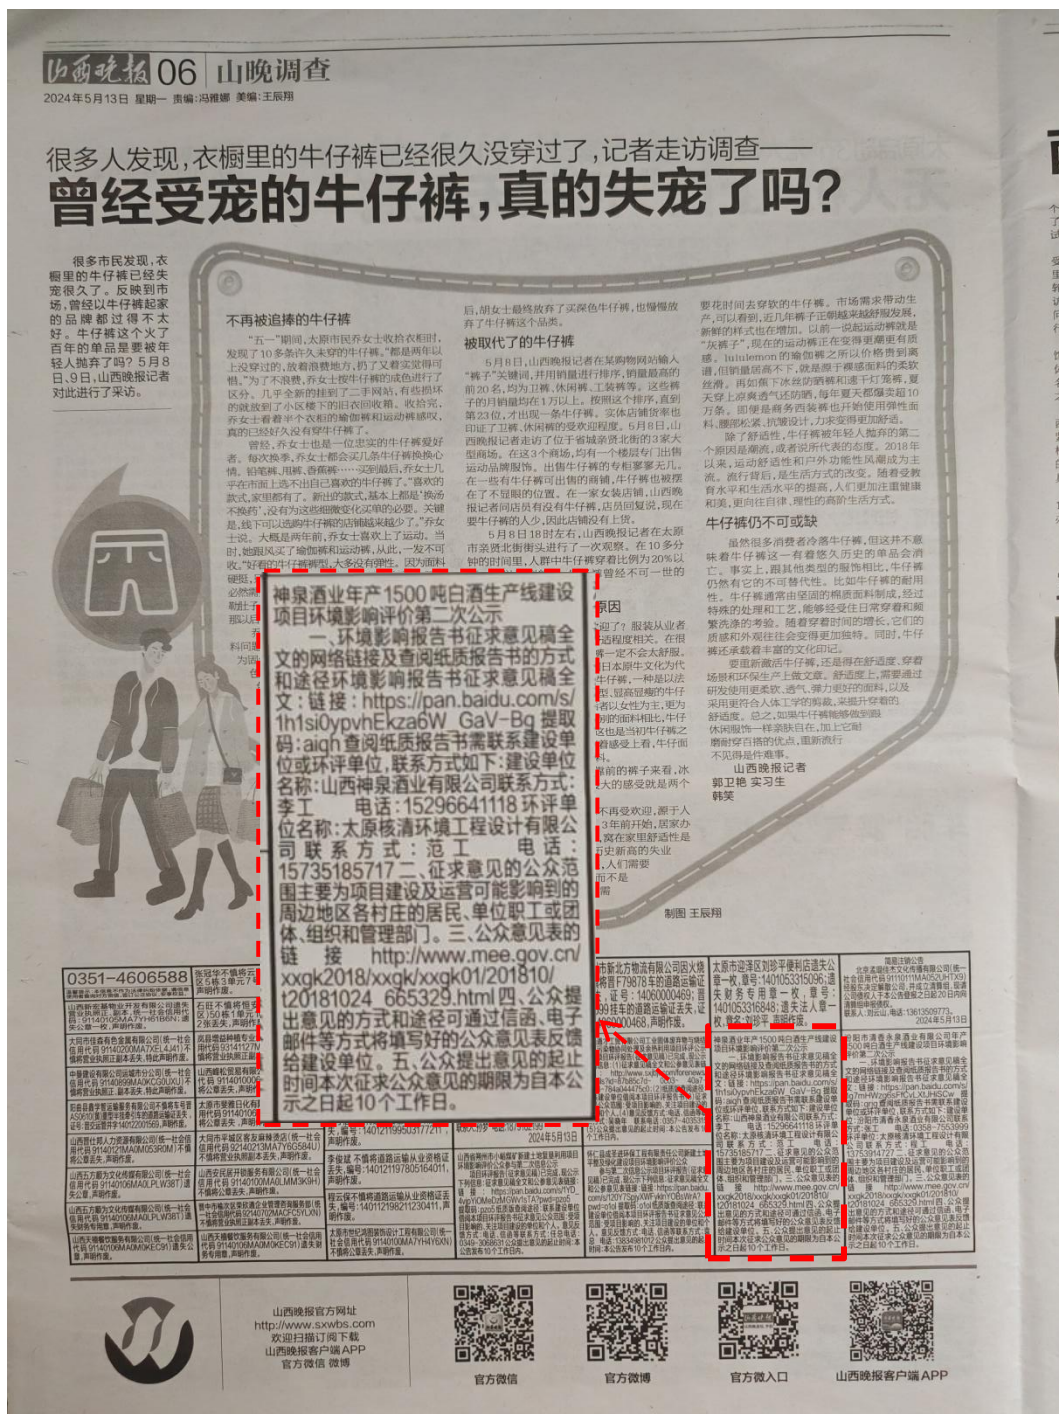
山西晚报 06 山晚调查

2024年5月13日 星期一 责编:冯雅娜 美编:王辰翔

很多人发现,衣橱里的牛仔裤已经很久没穿过了,记者走访调查——

曾经受宠的牛仔裤,真的失宠了吗?

很多市民发现,衣橱里的牛仔裤已经失宠很久了。反映到市场,曾经以牛仔裤起家的品牌都过得不太好。牛仔裤这个火了百年的单品是要被年轻人抛弃了吗?5月8日、9日,山西晚报记者对此进行了采访。

不再被追捧的牛仔裤

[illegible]

被取代了的牛仔裤

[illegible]

牛仔裤仍不可或缺

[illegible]

山西晚报记者 郭卫艳 实习生 韩笑

制图 王辰翔

神泉酒业年产1500吨白酒生产线建设项目环境影响评价第二次公示

一、环境影响报告书征求意见稿全文的网络链接及查阅纸质报告书的方式和途径环境影响报告书征求意见稿全文:链接:https://pan.baidu.com/s/1h1si0ypvhEkza6W_GaV-Bg 提取码:aiqh 查阅纸质报告书需联系建设单位或环评单位,联系方式如下:建设单位名称:山西神泉酒业有限公司联系方式:李工 电话:15296641118 环评单位名称:太原核清环境工程设计有限公司 联系方式:范工 电话:15735185717 二、征求意见的公众范围主要为项目建设及运营可能影响到的周边地区各村庄的居民、单位职工或团体、组织和管理部门。三、公众意见表的链接 http://www.mee.gov.cn/xxgk2018/xxgk/xxgk01/201810/t20181024_665329.html 四、公众提出意见的方式和途径可通过信函、电子邮件等方式将填写好的公众意见表反馈给建设单位。五、公众提出意见的起止时间本次征求公众意见的期限为自本公示之日起10个工作日。

0351-4606588

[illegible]

山西晚报官方网址 http://www.sxwbs.com 欢迎扫描订阅下载 山西晚报客户端APP 官方微信 微博

官方微信 官方微博 官方微入口 山西晚报客户端APP